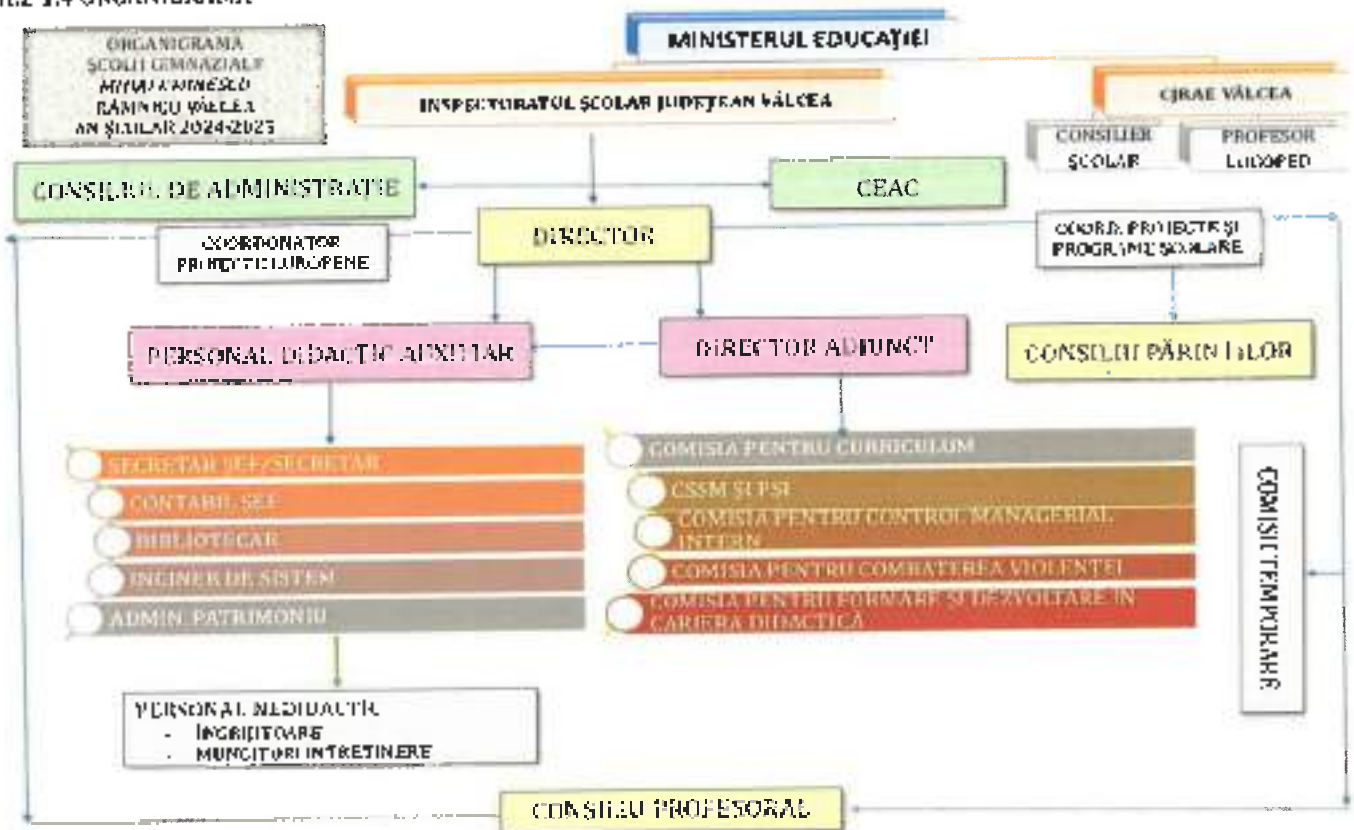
ORGANIGRAMA
ȘCOLII GIMNAZIALE
MIHAI EMINESCU
RÂMNICU VÂLCEA
AN ȘCOLAR 2024-2025

MINISTERUL EDUCAȚIEI

INSPECTORATUL ȘCOLAR JUDEȚEAN VÂLCEA

CJRAE VÂLCEA

CONSILIER ȘCOLAR

PROFESOR LOGOPED

CONSILIUL DE ADMINISTRAȚIE

CEAC

DIRECTOR

COORDONATOR PROIECTE EUROPENE

COORD. PROIECTE ȘI PROGRAME ȘCOLARE

PERSONAL DIDACTIC AUXILIAR

DIRECTOR ADJUNCT

CONSILIUL PĂRINȚILOR

SECRETAR ȘEF/SECRETAR
CONTABIL ȘEF
BIBLIOTECAR
INGINER DE SISTEM
ADMIN. PATRIMONIU

COMISIA PENTRU CURRICULUM
CSSM ȘI PSI
COMISIA PENTRU CONTROL MANAGERIAL INTERN
COMISIA PENTRU COMBATEREA VIOLENȚEI
COMISIA PENTRU FORMARE ȘI DEZVOLTARE ÎN CARIERA DIDACTICĂ

COMISII TEMPORARE

PERSONAL NEDIDACTIC
- ÎNGRIJITOARE
- MUNCITORI ÎNTREȚINERE

CONSILIUL PROFESORAL